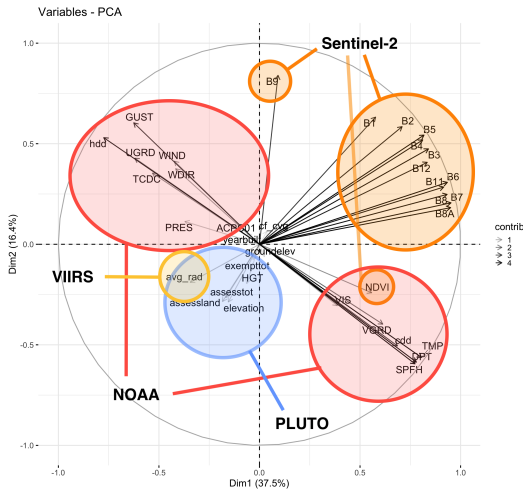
Variables - PCA

Sentinel-2

B9

B7
B2
B5
B4
B3
B12
B6
B11
B7
B8
B8A

GUST
hdd
UGRD
WIND
WDIR
TCDC
PRES
ACRES01
cf_cvg
yearbuilt
groundelev
exempttot
HGT
assesstot
assessland
elevation
avg_rad

VIIRS

NDVI
VIS
VGRD
cdd
TMP
DPT
SPFH

NOAA

PLUTO

contrib
1
2
3
4

1.0
0.5
0.0
-0.5
-1.0

Dim2 (16.4%)

-1.0
-0.5
0.0
0.5
1.0

Dim1 (37.5%)